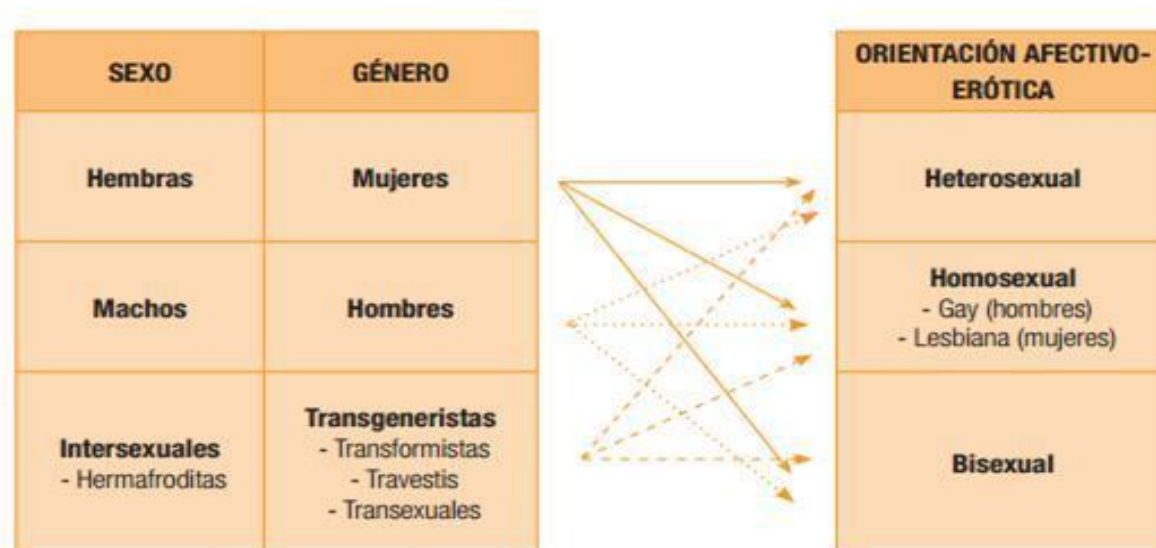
| SEXO | GÉNERO |
|---|---|
| Hembras | Mujeres |
| Machos | Hombres |
| Intersexuales<br>- Hermafroditas | Transgeneristas<br>- Transformistas<br>- Travestis<br>- Transexuales |

| ORIENTACIÓN AFECTIVO-ERÓTICA |
|---|
| Heterosexual |
| Homosexual<br>- Gay (hombres)<br>- Lesbiana (mujeres) |
| Bisexual |